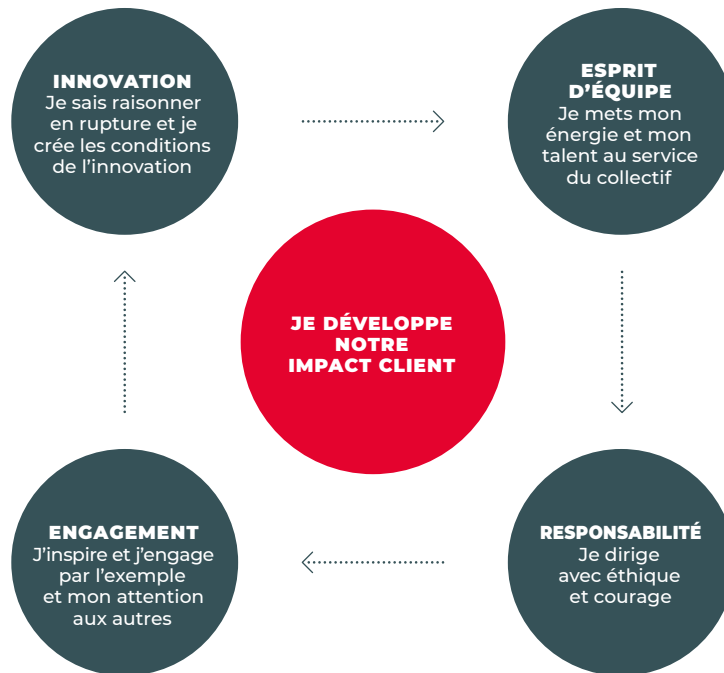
INNOVATION
Je sais raisonner en rupture et je crée les conditions de l’innovation

ESPRIT D’ÉQUIPE
Je mets mon énergie et mon talent au service du collectif

JE DÉVELOPPE NOTRE IMPACT CLIENT

ENGAGEMENT
J’inspire et j’engage par l’exemple et mon attention aux autres

RESPONSABILITÉ
Je dirige avec éthique et courage